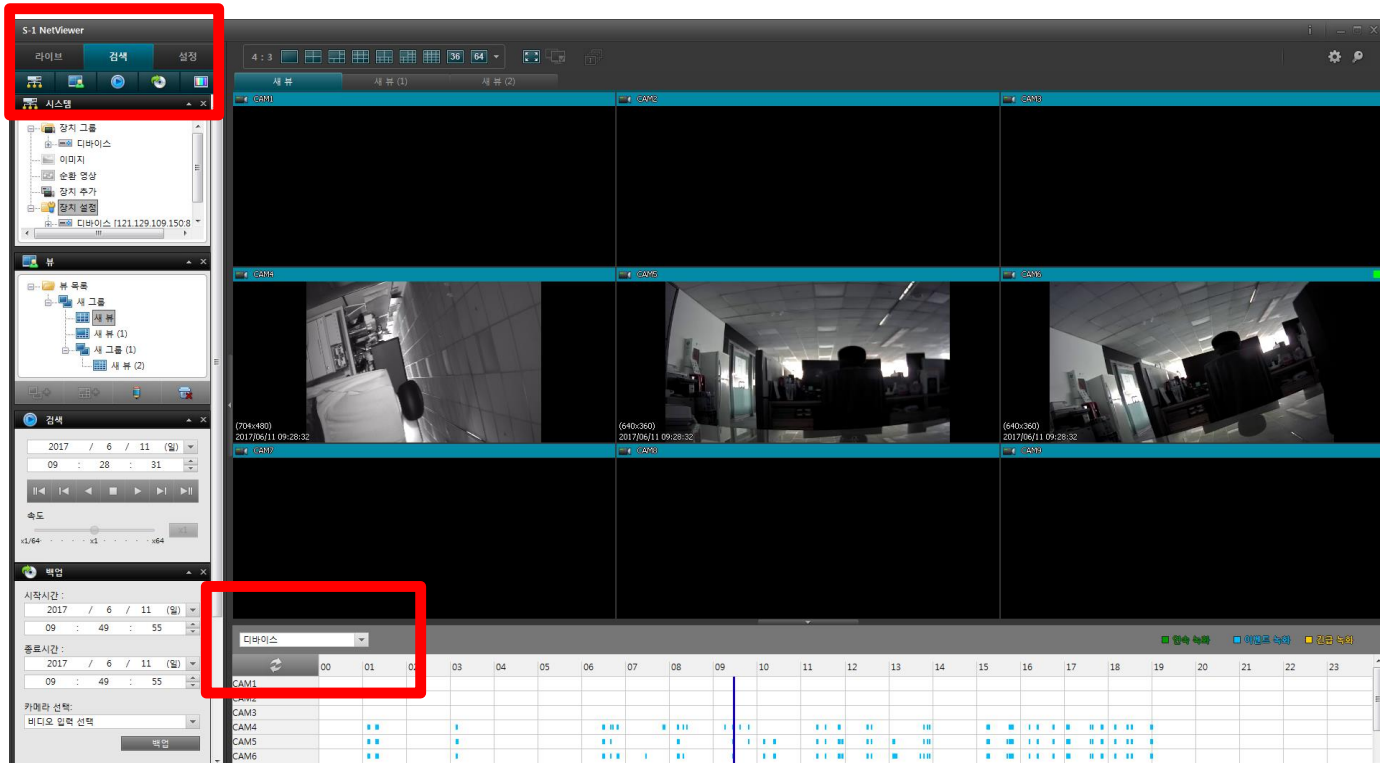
S-1 NetViewer

라이브 검색 설정

시스템

장치 그룹
디바이스
이미지
순환 영상
장치 추가
장치 설정
디바이스 [121.129.109.150:8

뷰

뷰 목록
새 그룹
새 뷰
새 뷰 (1)
새 그룹 (1)
새 뷰 (2)

검색

2017 / 6 / 11 (일)
09 : 28 : 31

속도
x1/64 x1 x64
x1

백업

시작시간 :
2017 / 6 / 11 (일)
09 : 49 : 55

종료시간 :
2017 / 6 / 11 (일)
09 : 49 : 55

카메라 선택:
비디오 입력 선택

백업

4 : 3 36 64

새 뷰 새 뷰 (1) 새 뷰 (2)

CAM1 CAM2 CAM3
CAM4 CAM5 CAM6
(704x480)
2017/06/11 09:28:32
(640x360)
2017/06/11 09:28:32
(640x360)
2017/06/11 09:28:32
CAM7 CAM8 CAM9

디바이스

연속 녹화 이벤트 녹화 긴급 녹화

00 01 02 03 04 05 06 07 08 09 10 11 12 13 14 15 16 17 18 19 20 21 22 23

CAM1
CAM2
CAM3
CAM4
CAM5
CAM6